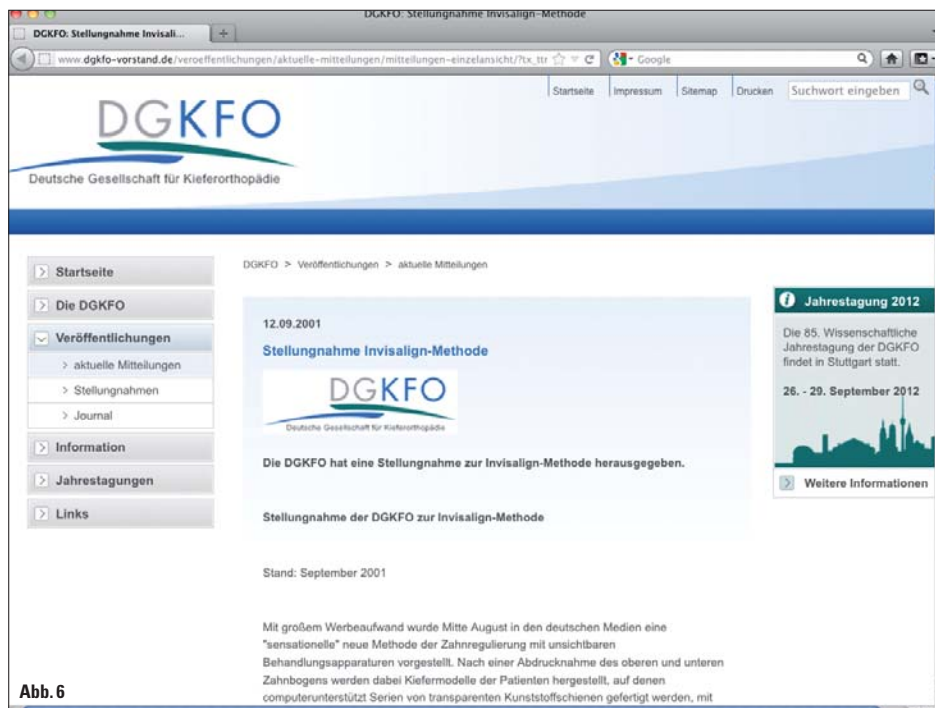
DGKFO: Stellungnahme Invisalign-Methode

DGKFO: Stellungnahme Invisali...

www.dgkfo-vorstand.de/veroeffentlichungen/aktuelle-mitteilungen/mitteilungen-einzelansicht/?tx_ttr

Google

Startseite | Impressum | Sitemap | Drucken | Suchwort eingeben

DGKFO

Deutsche Gesellschaft für Kieferorthopädie

Startseite

Die DGKFO

Veröffentlichungen

> aktuelle Mitteilungen

> Stellungnahmen

> Journal

Information

Jahrestagungen

Links

DGKFO > Veröffentlichungen > aktuelle Mitteilungen

12.09.2001

Stellungnahme Invisalign-Methode

DGKFO

Deutsche Gesellschaft für Kieferorthopädie

Die DGKFO hat eine Stellungnahme zur Invisalign-Methode herausgegeben.

Stellungnahme der DGKFO zur Invisalign-Methode

Stand: September 2001

Mit großem Werbeaufwand wurde Mitte August in den deutschen Medien eine "sensationelle" neue Methode der Zahnregulierung mit unsichtbaren Behandlungsapparaturen vorgestellt. Nach einer Abdrucknahme des oberen und unteren Zahnbogens werden dabei Kiefermodelle der Patienten hergestellt, auf denen computerunterstützt Serien von transparenten Kunststoffschienen gefertigt werden, mit

Jahrestagung 2012

Die 85. Wissenschaftliche Jahrestagung der DGKFO findet in Stuttgart statt.

26. - 29. September 2012

Weitere Informationen

Abb. 6